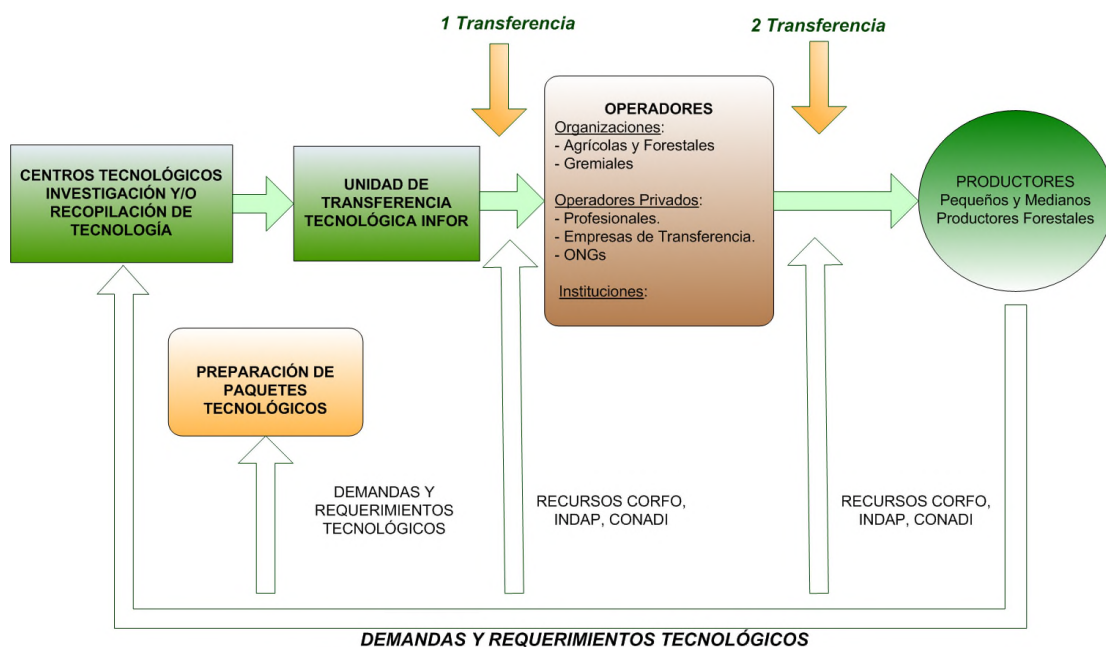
1 Transferencia

2 Transferencia

CENTROS TECNOLÓGICOS INVESTIGACIÓN Y/O RECOPILACIÓN DE TECNOLOGÍA

UNIDAD DE TRANSFERENCIA TECNOLÓGICA INFOR

OPERADORES
Organizaciones:
- Agrícolas y Forestales
- Gremiales

Operadores Privados:
- Profesionales.
- Empresas de Transferencia.
- ONGs

Instituciones:

PRODUCTORES
Pequeños y Medianos Productores Forestales

PREPARACIÓN DE PAQUETES TECNOLÓGICOS

DEMANDAS Y REQUERIMIENTOS TECNOLÓGICOS

RECURSOS CORFO, INDAP, CONADI

RECURSOS CORFO, INDAP, CONADI

DEMANDAS Y REQUERIMIENTOS TECNOLÓGICOS